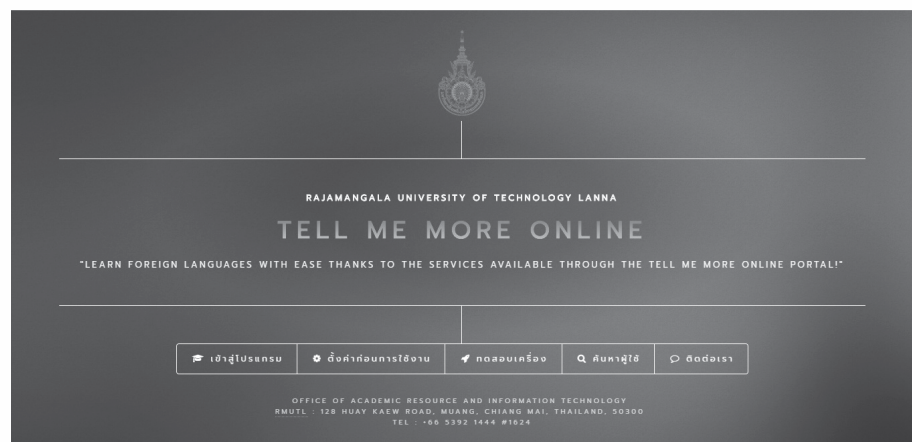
RAJAMANGALA UNIVERSITY OF TECHNOLOGY LANNA

TELL ME MORE ONLINE

"LEARN FOREIGN LANGUAGES WITH EASE THANKS TO THE SERVICES AVAILABLE THROUGH THE TELL ME MORE ONLINE PORTAL!"

เข้าสู่โปรแกรม | ตั้งค่าก่อนการใช้งาน | ทดสอบเครื่อง | ค้นหาผู้ใช้ | ติดต่อเรา

OFFICE OF ACADEMIC RESOURCE AND INFORMATION TECHNOLOGY
RMUTL : 128 HUAY KAEW ROAD, MUANG, CHIANG MAI, THAILAND, 50300
TEL : +66 5392 1444 #1624